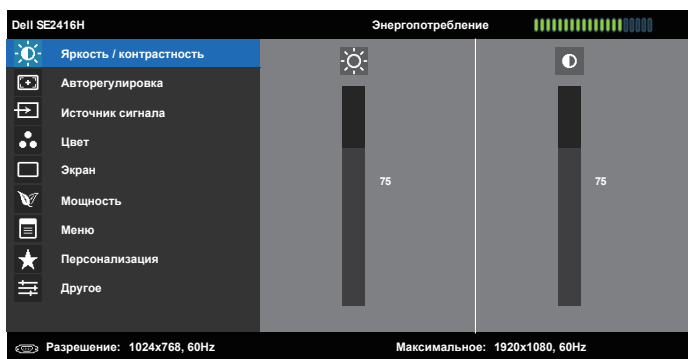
Dell SE2416H

Энергопотребление

Яркость / контрастность
Авторегулировка
Источник сигнала
Цвет
Экран
Мощность
Меню
Персонализация
Другое

75

75

Разрешение: 1024x768, 60Hz

Максимальное: 1920x1080, 60Hz